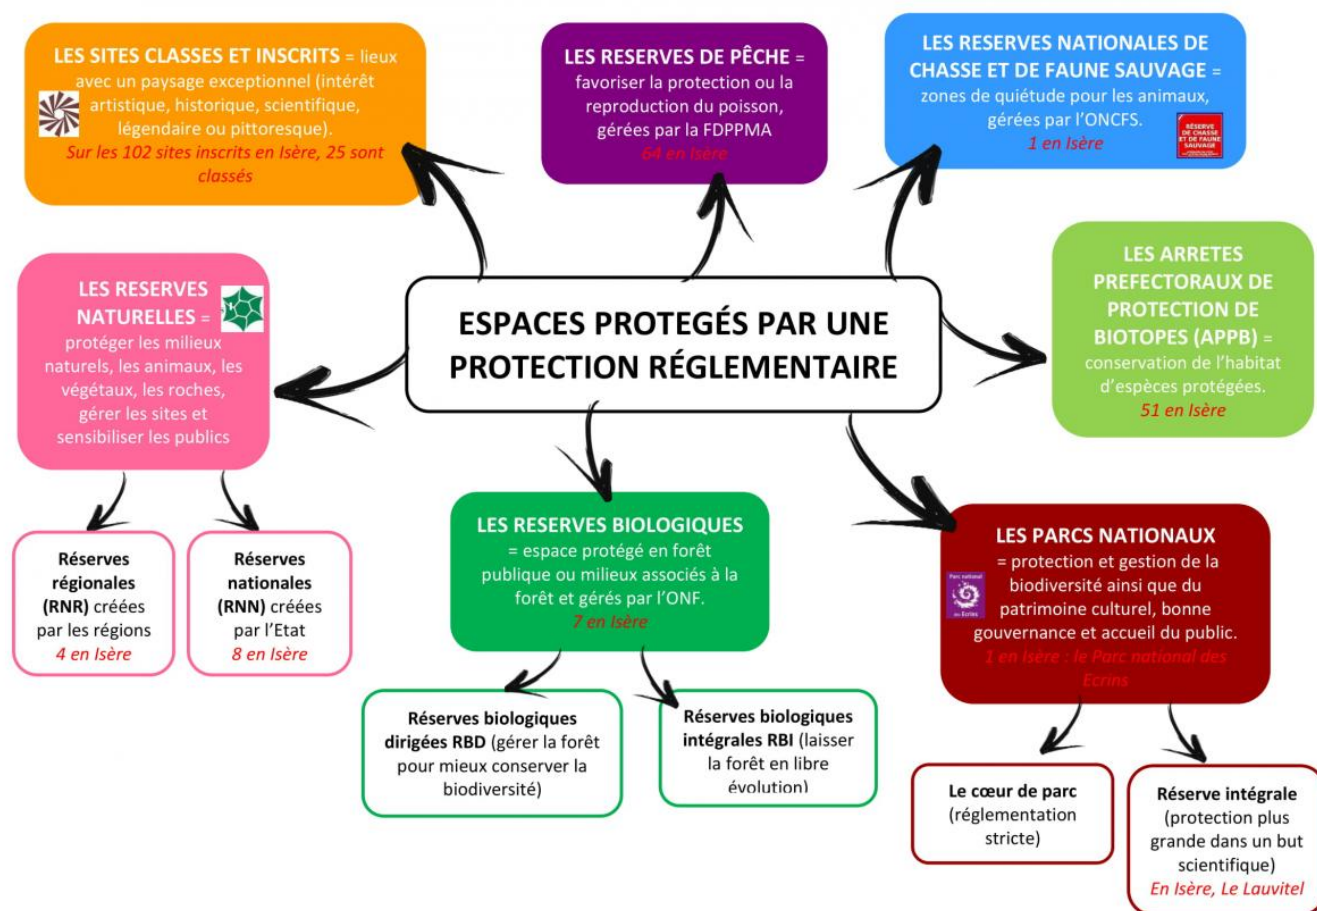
LES SITES CLASSES ET INSCRITS = lieux avec un paysage exceptionnel (intérêt artistique, historique, scientifique, légendaire ou pittoresque).
Sur les 102 sites inscrits en Isère, 25 sont classés

LES RESERVES DE PÊCHE = favoriser la protection ou la reproduction du poisson, gérées par la FDPPMA
64 en Isère

LES RESERVES NATIONALES DE CHASSE ET DE FAUNE SAUVAGE = zones de quiétude pour les animaux, gérées par l'ONCFS.
1 en Isère

RÉSERVE DE CHASSE ET DE FAUNE SAUVAGE

LES RESERVES NATURELLES = protéger les milieux naturels, les animaux, les végétaux, les roches, gérer les sites et sensibiliser les publics

ESPACES PROTEGÉS PAR UNE PROTECTION RÉGLEMENTAIRE

LES ARRETES PREFECTORAUX DE PROTECTION DE BIOTOPES (APPB) = conservation de l'habitat d'espèces protégées.
51 en Isère

Réserves régionales (RNR) créées par les régions
4 en Isère

Réserves nationales (RNN) créées par l'Etat
8 en Isère

LES RESERVES BIOLOGIQUES = espace protégé en forêt publique ou milieux associés à la forêt et gérés par l'ONF.
7 en Isère

LES PARCS NATIONAUX = protection et gestion de la biodiversité ainsi que du patrimoine culturel, bonne gouvernance et accueil du public.
1 en Isère : le Parc national des Ecrins

Parc national des Ecrins

Réserves biologiques dirigées RBD (gérer la forêt pour mieux conserver la biodiversité)

Réserves biologiques intégrales RBI (laisser la forêt en libre évolution)

Le cœur de parc (réglementation stricte)

Réserve intégrale (protection plus grande dans un but scientifique)
En Isère, Le Lauvitel